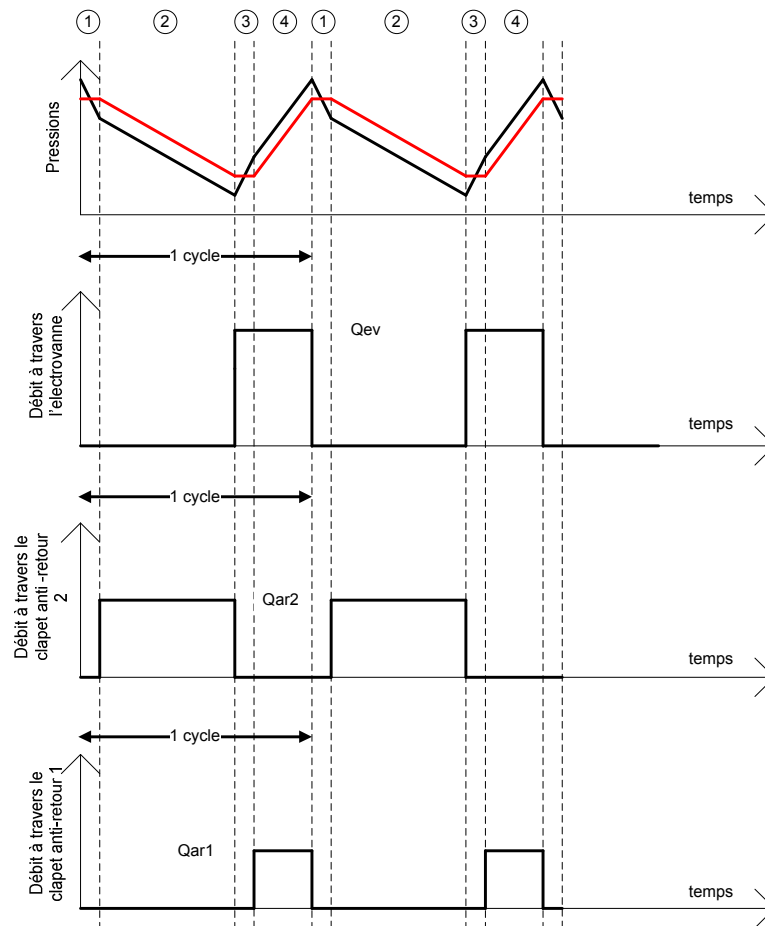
1 2 3 4 1 2 3 4

Pressions

temps

1 cycle

Débit à travers l'electrovanne

Qev

temps

1 cycle

Débit à travers le clapet anti-retour 2

Qar2

temps

1 cycle

Débit à travers le clapet anti-retour 1

Qar1

temps